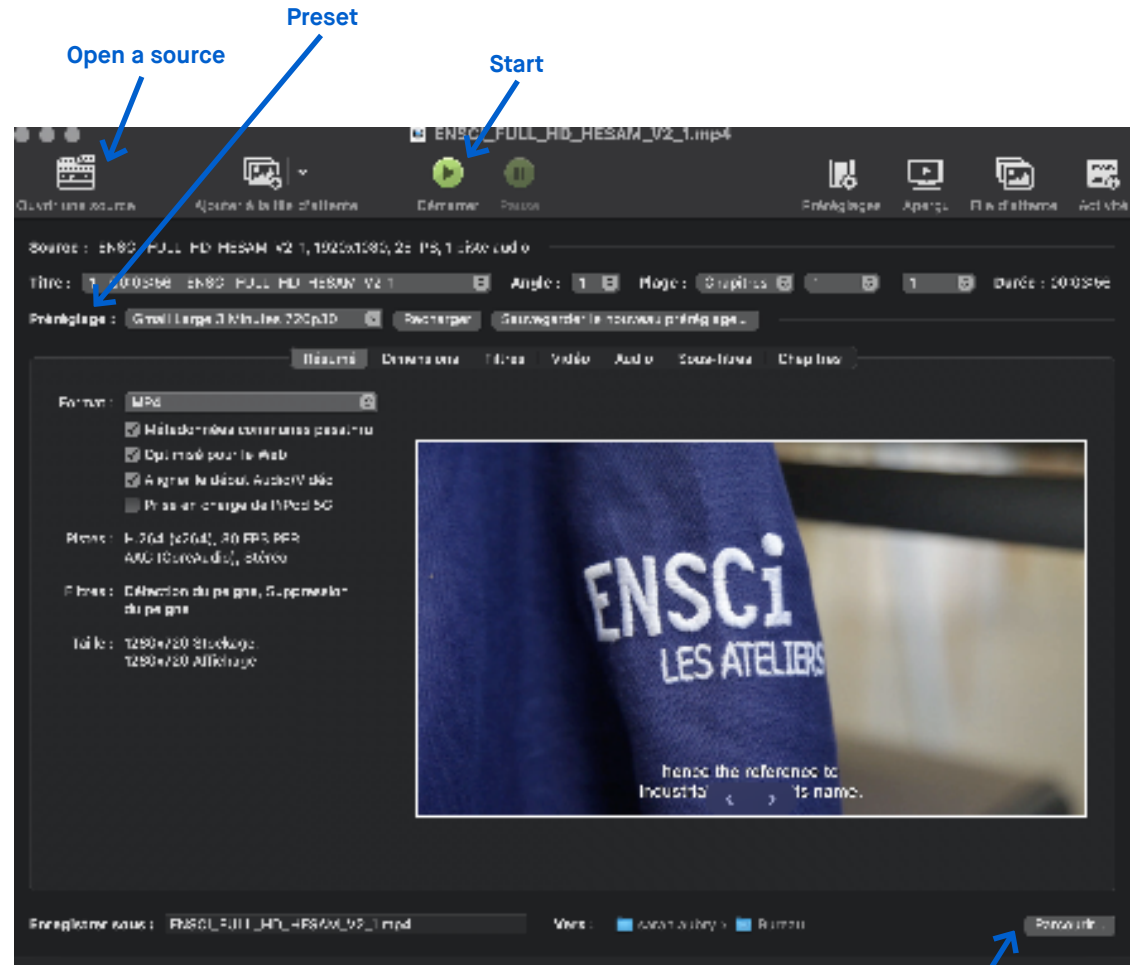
Preset

Open a source

Start

ENSCI_FULL_HD_HESAM_V2_1.mp4

Ouvrir une source
Ajouter à la file d'attente
Démarrer
Pause
Préréglages
Aperçu
File d'attente
Activité

Source : ENSCI_FULL_HD_HESAM_V2_1, 1920x1080, 25 FPS, 1 piste audio

Titre : 1 - 00:03:56 - ENSCI_FULL_HD_HESAM_V2_1
Angle : 1
Plage : Chapitres
1
1
Durée : 00:03:56

Préréglage : Gmail Large 3 Minutes 720p30
Recharger
Sauvegarder le nouveau préréglage...

Résumé
Dimensions
Filtres
Vidéo
Audio
Sous-titres
Chapitres

Format : MP4
Métadonnées conformes passthru
Optimisé pour le Web
Aligner le début Audio/Vidéo
Prise en charge de l'iPod 5G

Pistes : H.264 (x264), 30 FPS PFR
AAC (CoreAudio), stéréo

Filtres : Détection du peigne, Suppression du peigne

Taille : 1280x720 Stockage, 1280x720 Affichage

ENSCi
LES ATELIERS

hence the reference to
Industrial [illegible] its name.

Enregistrer sous : ENSCI_FULL_HD_HESAM_V2_1.mp4
Vers : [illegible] > Bureau
Parcourir...